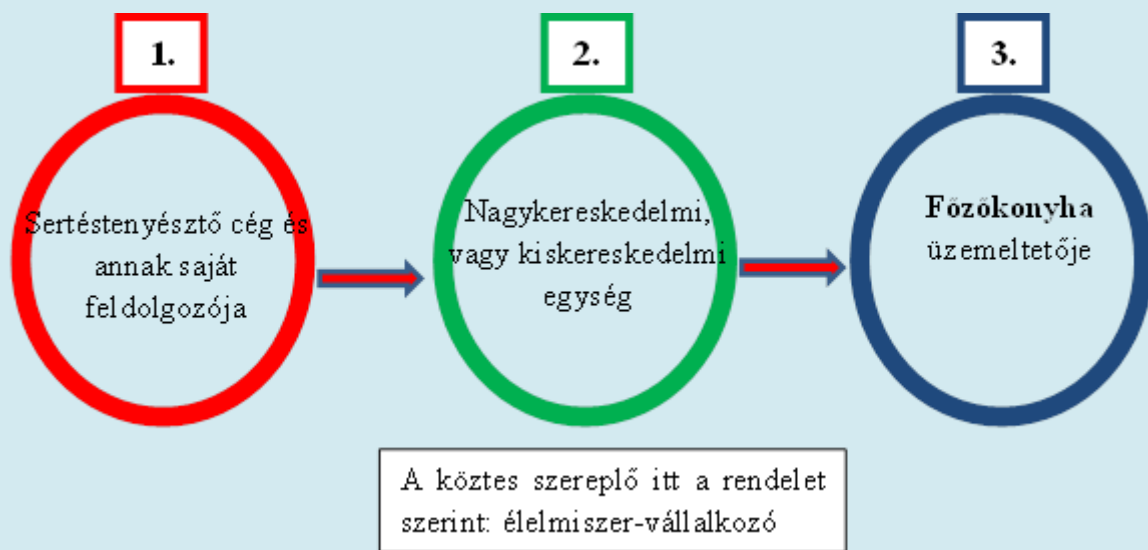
1.

Sertéstenyésztő cég és annak saját feldolgozója

2.

Nagykereskedelmi, vagy kiskereskedelmi egység

3.

**Főzőkonyha** üzemeltetője

A köztes szereplő itt a rendelet szerint: élelmiszer-vállalkozó